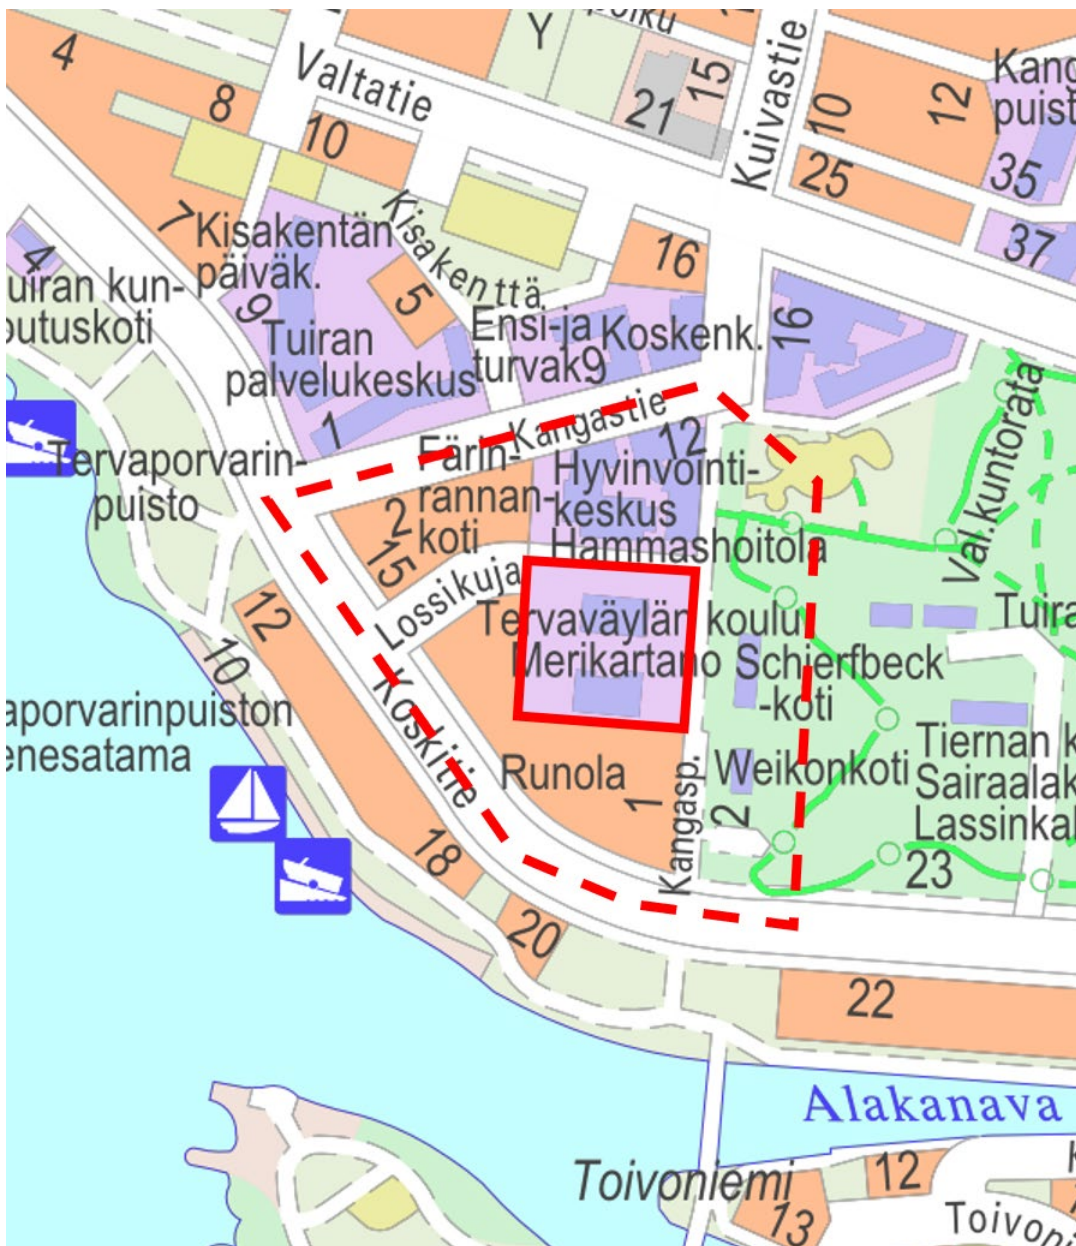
4
Y
21
15
Kuivastie
10
12
Kang
puist
Valtatie
8
10
25
35
7
Kisakentän
päiväk.
Kisakenttä
16
37
4
uiran kun-
outuskoti
9
Tuiran
palvelukeskus
5
Ensi-ja
turvak
9
Koskenk.
16
Val.kuntorata
1
Färin-
Kangastie
12
Tervaporvarin-
puisto
2
rannan-
koti
15
Hyvinvointi-
keskus
Hammashoitola
Lossikuja
Tervaväylän koulu
Merikartano
Schierfbeck
-koti
Tuira
12
10
aporvarinpuiston
enesatama
Koskitie
Runola
1
Kangasp.
2
Weikonkoti
Tiernan k
Sairaalak
Lassinka
23
18
20
22
Alakanava
Toivoniemi
12
13
Toivon